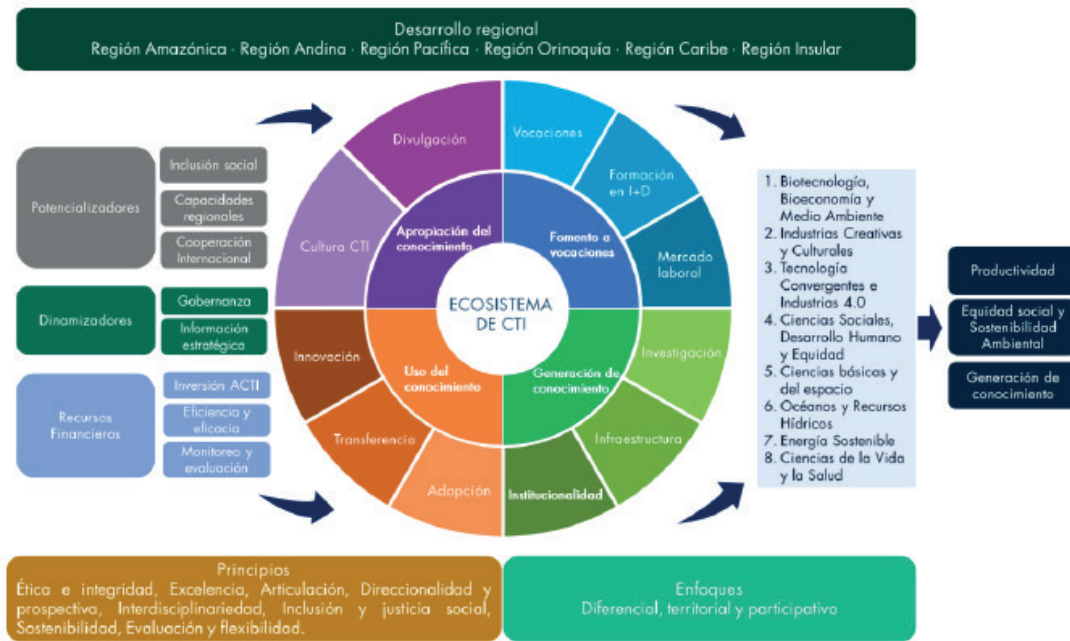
Desarrollo regional
Región Amazónica · Región Andina · Región Pacífica · Región Orinoquía · Región Caribe · Región Insular

Potencializadores
Inclusión social
Capacidades regionales
Cooperación Internacional

Dinamizadores
Gobernanza
Información estratégica

Recursos Financieros
Inversión ACTI
Eficiencia y eficacia
Monitoreo y evaluación

Divulgación
Vocaciones
Formación en I+D
Mercado laboral
Investigación
Infraestructura
Institucionalidad
Adopción
Transferencia
Innovación
Cultura CTI

Apropiación del conocimiento
Fomento a vocaciones
Generación de conocimiento
Uso del conocimiento

ECOSISTEMA DE CTI

1. Biotecnología, Bioeconomía y Medio Ambiente
2. Industrias Creativas y Culturales
3. Tecnología Convergentes e Industrias 4.0
4. Ciencias Sociales, Desarrollo Humano y Equidad
5. Ciencias básicas y del espacio
6. Océanos y Recursos Hídricos
7. Energía Sostenible
8. Ciencias de la Vida y la Salud

Productividad
Equidad social y Sostenibilidad Ambiental
Generación de conocimiento

Principios
Ética e integridad, Excelencia, Articulación, Direccionalidad y prospectiva, Interdisciplinariedad, Inclusión y justicia social, Sostenibilidad, Evaluación y flexibilidad.

Enfoques
Diferencial, territorial y participativo